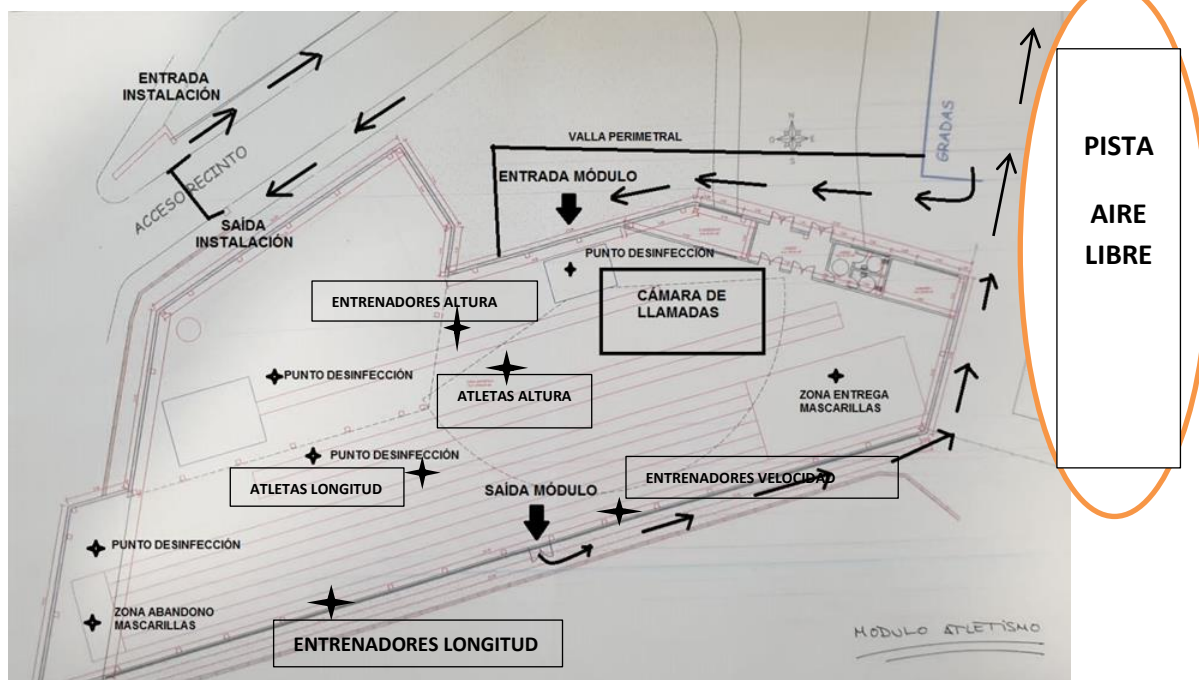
ENTRADA INSTALACIÓN

ACCESO RECINTO

SAÍDA INSTALACIÓN

VALLA PERIMETRAL

GRADAS

PISTA

AIRE LIBRE

ENTRADA MÓDULO

PUNTO DESINFECCIÓN

CÁMARA DE LLAMADAS

ENTRENADORES ALTURA

PUNTO DESINFECCIÓN

ATLETAS ALTURA

ZONA ENTREGA MASCARILLAS

PUNTO DESINFECCIÓN

ATLETAS LONGITUD

ENTRENADORES VELOCIDAD

SAÍDA MÓDULO

PUNTO DESINFECCIÓN

ZONA ABANDONO MASCARILLAS

ENTRENADORES LONGITUD

MODULO ATLETISMO